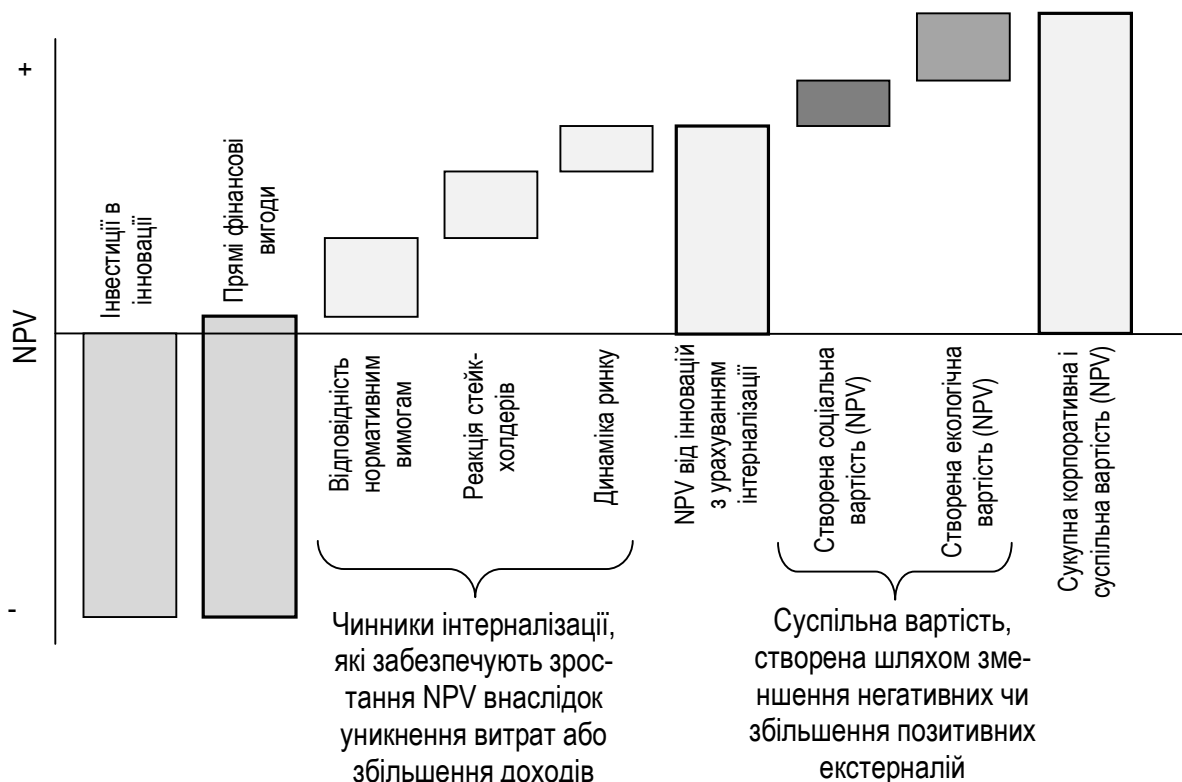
+

NPV

-

Інвестиції в інновації

Прямі фінансові вигоди

Відповідність нормативним вимогам

Реакція стейкхолдерів

Динаміка ринку

NPV від інновацій з урахуванням інтерналізації

Створена соціальна вартість (NPV)

Створена екологічна вартість (NPV)

Сукупна корпоративна і суспільна вартість (NPV)

Чинники інтерналізації, які забезпечують зростання NPV внаслідок уникнення витрат або збільшення доходів

Суспільна вартість, створена шляхом зменшення негативних чи збільшення позитивних екстерналій